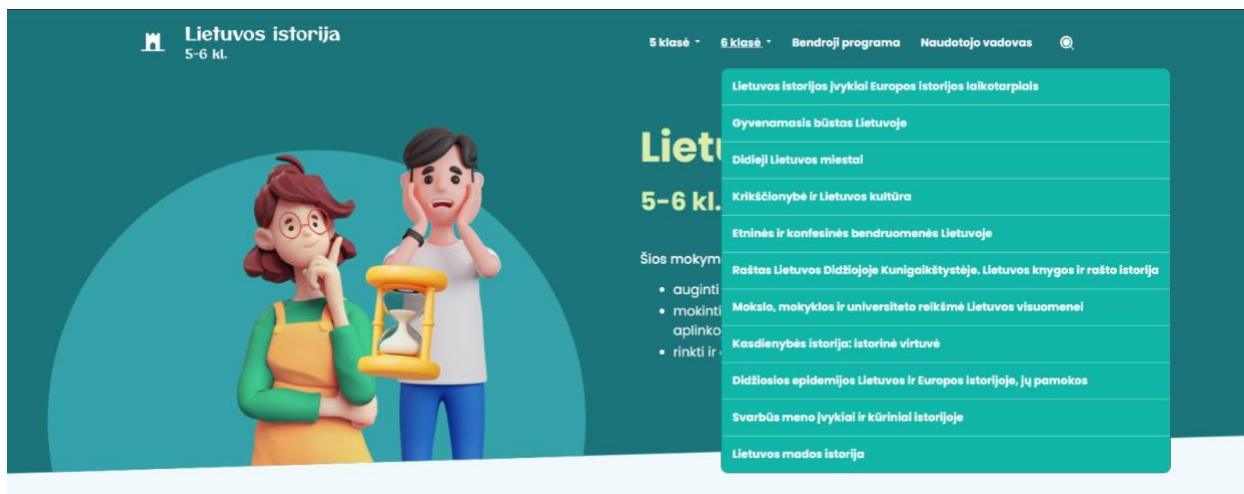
Lietuvos istorija
5-6 kl.

5 klasė ˅ 6 klasė ˅ Bendroji programa Naudotojo vadovas

Lietuvos istorijos įvykiai Europos istorijos laikotarpiais
Gyvenamasis būstas Lietuvoje
Didieji Lietuvos miestai
Krikščionybė ir Lietuvos kultūra
Etninės ir konfesinės bendruomenės Lietuvoje
Raštas Lietuvos Didžiojoje Kunigaikštystėje. Lietuvos knygos ir rašto istorija
Mokslo, mokyklos ir universiteto reikšmė Lietuvos visuomenei
Kasdienybės istorija: istorinė virtuvė
Didžiosios epidemijos Lietuvos ir Europos istorijoje, jų pamokos
Svarbūs meno įvykiai ir kūriniai istorijoje
Lietuvos mados istorija

Lietu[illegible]
5-6 kl.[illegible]

Šios mokym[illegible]
• auginti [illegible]
• mokinti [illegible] aplinko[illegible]
• rinkti ir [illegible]